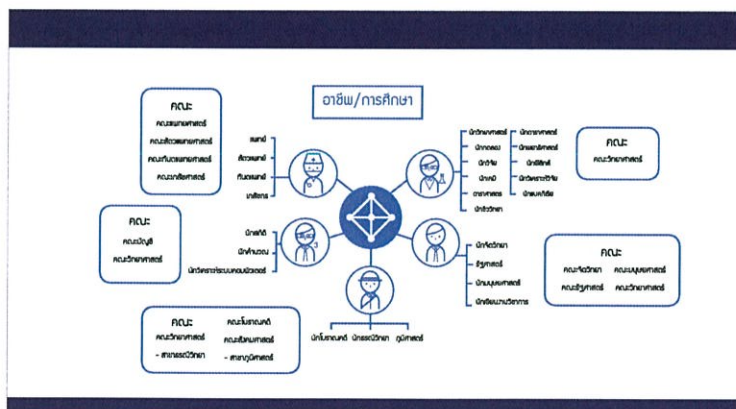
อาชีพ/การศึกษา

คณะ
คณะแพทยศาสตร์
คณะสัตวแพทยศาสตร์
คณะทันตแพทยศาสตร์
คณะเภสัชศาสตร์

แพทย์
สัตวแพทย์
ทันตแพทย์
เภสัชกร

คณะ
คณะบัญชี
คณะวิทยาศาสตร์

นักสถิติ
นักคำนวณ
นักวิเคราะห์ระบบคอมพิวเตอร์

คณะ
คณะวิทยาศาสตร์
- สาขาธรณีวิทยา
คณะโบราณคดี
คณะสังคมศาสตร์
- สาขาภูมิศาสตร์

นักโบราณคดี นักธรณีวิทยา ภูมิศาสตร์

นักวิทยาศาสตร์
นักทดลอง
นักวิจัย
นักเคมี
อาจารย์
นักชีววิทยา

นักดาราศาสตร์
นักพยากรณ์อากาศ
นักฟิสิกส์
นักวิเคราะห์ข้อมูล
นักคณิตศาสตร์

คณะ
คณะวิทยาศาสตร์

นักจิตวิทยา
ธุรกิจ
นักมนุษยศาสตร์
นักพัฒนาทรัพยากร

คณะ
คณะจิตวิทยา
คณะธุรกิจ
คณะมนุษยศาสตร์
คณะวิทยาศาสตร์